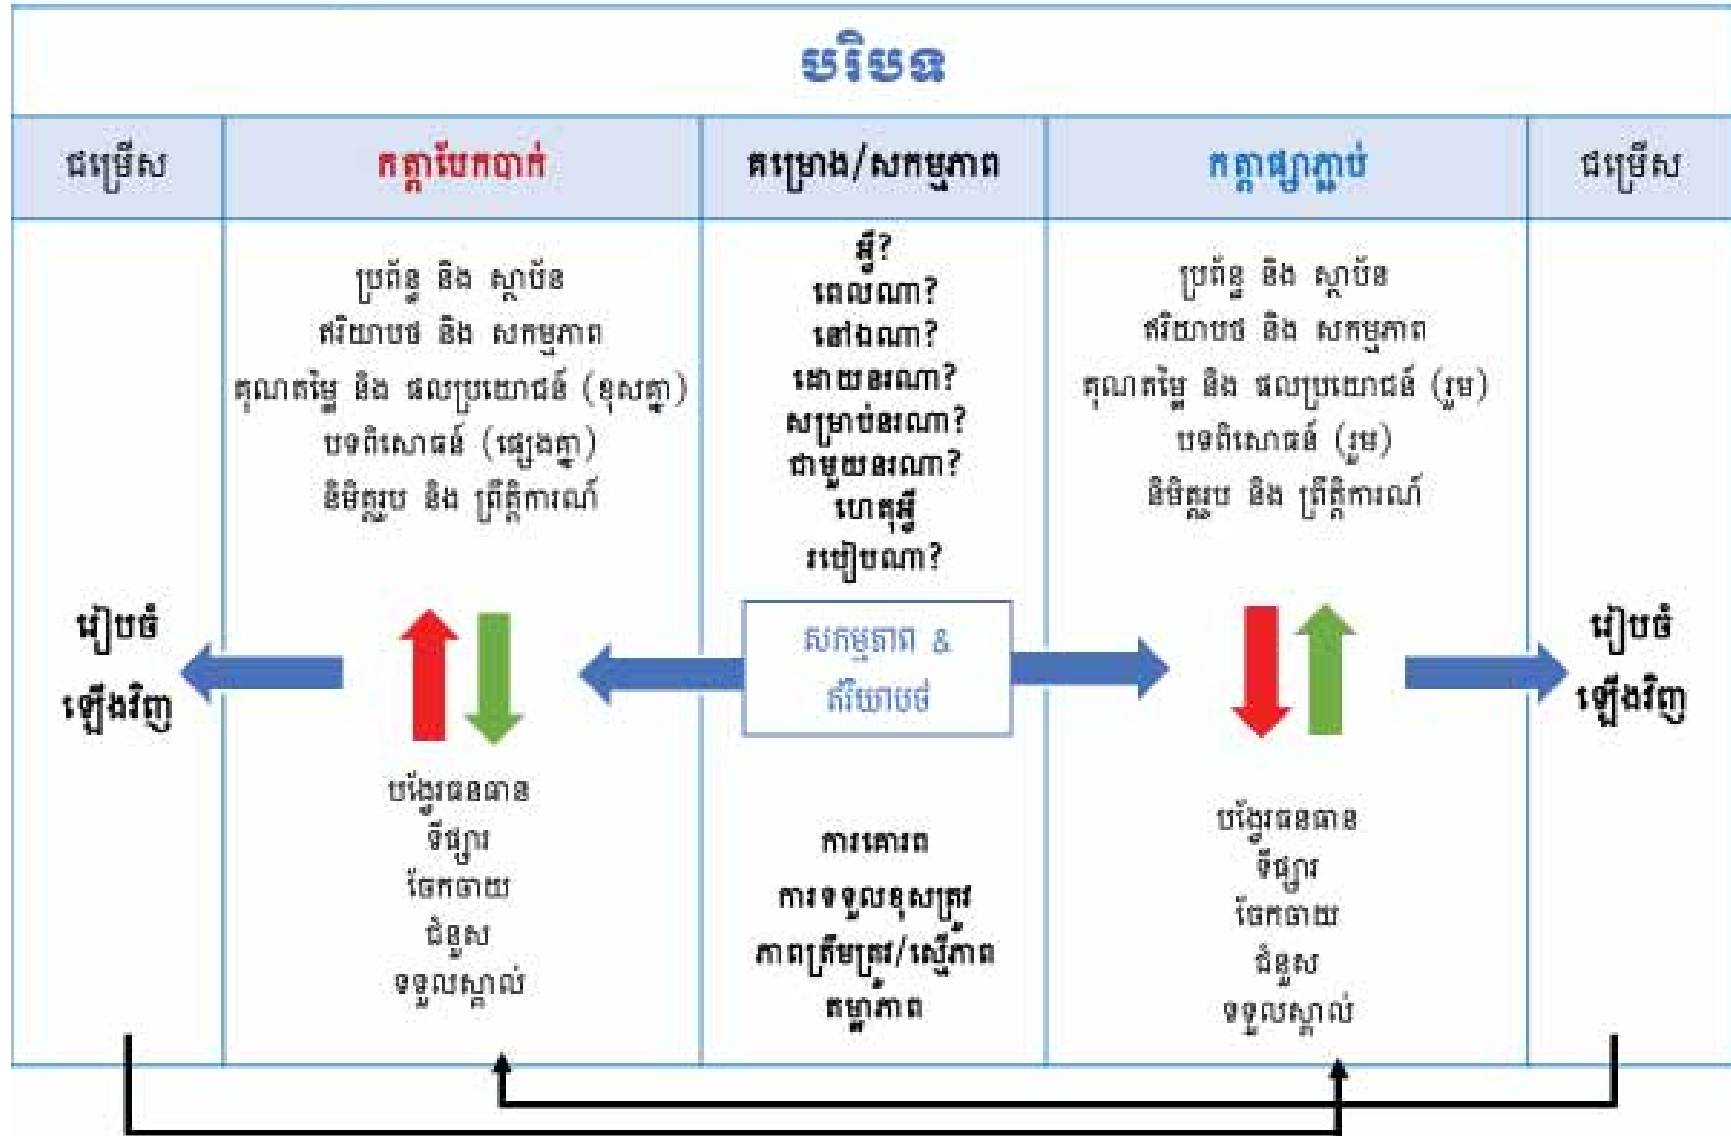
បរិបទ

| ជម្រើស | កត្តាបែកបាក់ | គម្រោង/សកម្មភាព | កត្តាផ្សារភ្ជាប់ | ជម្រើស |
|---|---|---|---|---|
| រៀបចំឡើងវិញ | ប្រព័ន្ធ និង ស្ថាប័ន<br>ឥរិយាបថ និង សកម្មភាព<br>គុណតម្លៃ និង ផលប្រយោជន៍ (ខុសគ្នា)<br>បទពិសោធន៍ (ផ្សេងគ្នា)<br>និមិត្តរូប និង ព្រឹត្តិការណ៍<br><br>បង្វែរធនធាន<br>ទីផ្សារ<br>ចែកចាយ<br>ជំនួស<br>ទទួលស្គាល់ | អ្វី?<br>ពេលណា?<br>នៅឯណា?<br>ដោយនរណា?<br>សម្រាប់នរណា?<br>ជាមួយនរណា?<br>ហេតុអ្វី<br>របៀបណា?<br><br>សកម្មភាព &<br>ឥរិយាបថ<br><br>ការគោរព<br>ការទទួលខុសត្រូវ<br>ភាពត្រឹមត្រូវ/ស្មើភាព<br>តម្លាភាព | ប្រព័ន្ធ និង ស្ថាប័ន<br>ឥរិយាបថ និង សកម្មភាព<br>គុណតម្លៃ និង ផលប្រយោជន៍ (រួម)<br>បទពិសោធន៍ (រួម)<br>និមិត្តរូប និង ព្រឹត្តិការណ៍<br><br>បង្វែរធនធាន<br>ទីផ្សារ<br>ចែកចាយ<br>ជំនួស<br>ទទួលស្គាល់ | រៀបចំឡើងវិញ |